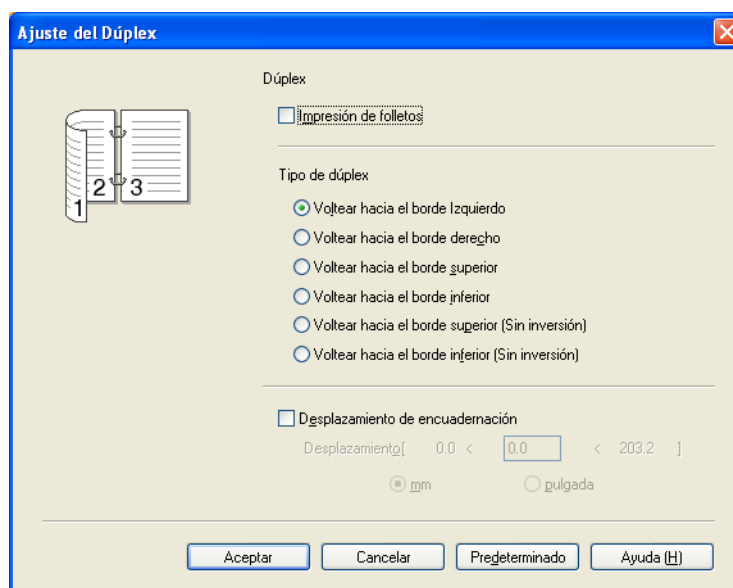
Ajuste del Dúplex

Dúplex

Impresión de folletos

Tipo de dúplex

Voltear hacia el borde Izquierdo

Voltear hacia el borde derecho

Voltear hacia el borde superior

Voltear hacia el borde inferior

Voltear hacia el borde superior (Sin inversión)

Voltear hacia el borde inferior (Sin inversión)

Desplazamiento de encuadernación

Desplazamiento[ 0.0 < 0.0 < 203.2 ]

mm

pulgada

2 3

1

Aceptar

Cancelar

Predeterminado

Ayuda (H)